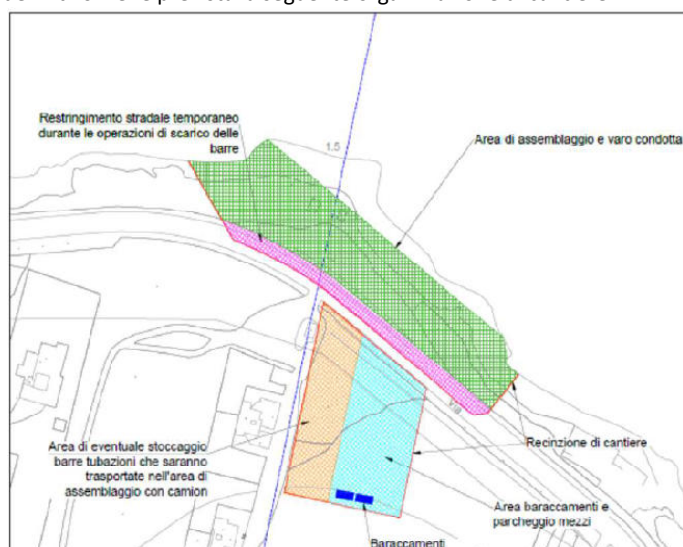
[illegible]

Restringimento stradale temporaneo durante le operazioni di scarico delle barre

1.5

Area di assemblaggio e varo condotta

Area di eventuale stoccaggio barre tubazioni che saranno trasportate nell'area di assemblaggio con camion

Recinzione di cantiere

Area baraccamenti e parcheggio mezzi

Baraccamenti